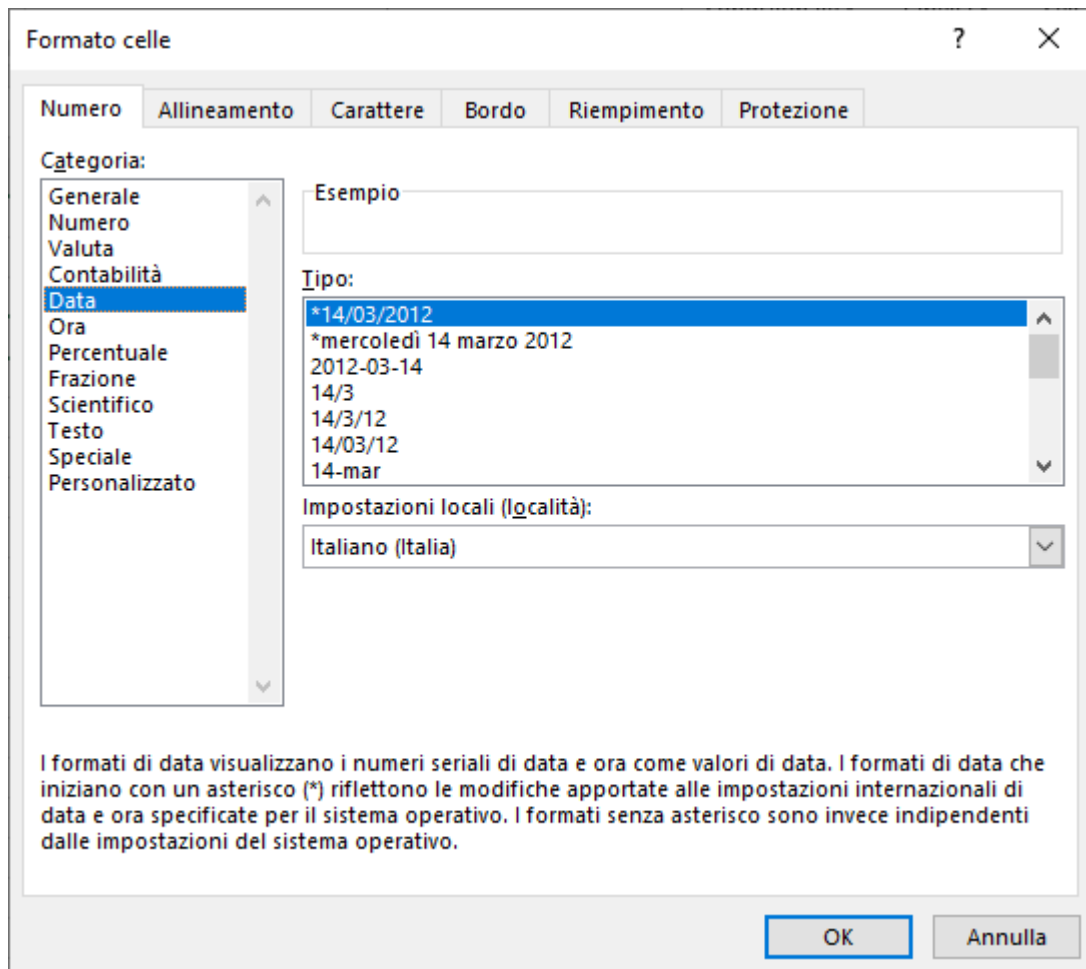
Formato celle

?

×

Numero

Allineamento

Carattere

Bordo

Riempimento

Protezione

Categoria:

Generale
Numero
Valuta
Contabilità
Data
Ora
Percentuale
Frazione
Scientifico
Testo
Speciale
Personalizzato

Esempio

Tipo:

*14/03/2012
*mercoledì 14 marzo 2012
2012-03-14
14/3
14/3/12
14/03/12
14-mar

Impostazioni locali (località):

Italiano (Italia)

I formati di data visualizzano i numeri seriali di data e ora come valori di data. I formati di data che iniziano con un asterisco (*) riflettono le modifiche apportate alle impostazioni internazionali di data e ora specificate per il sistema operativo. I formati senza asterisco sono invece indipendenti dalle impostazioni del sistema operativo.

OK

Annulla